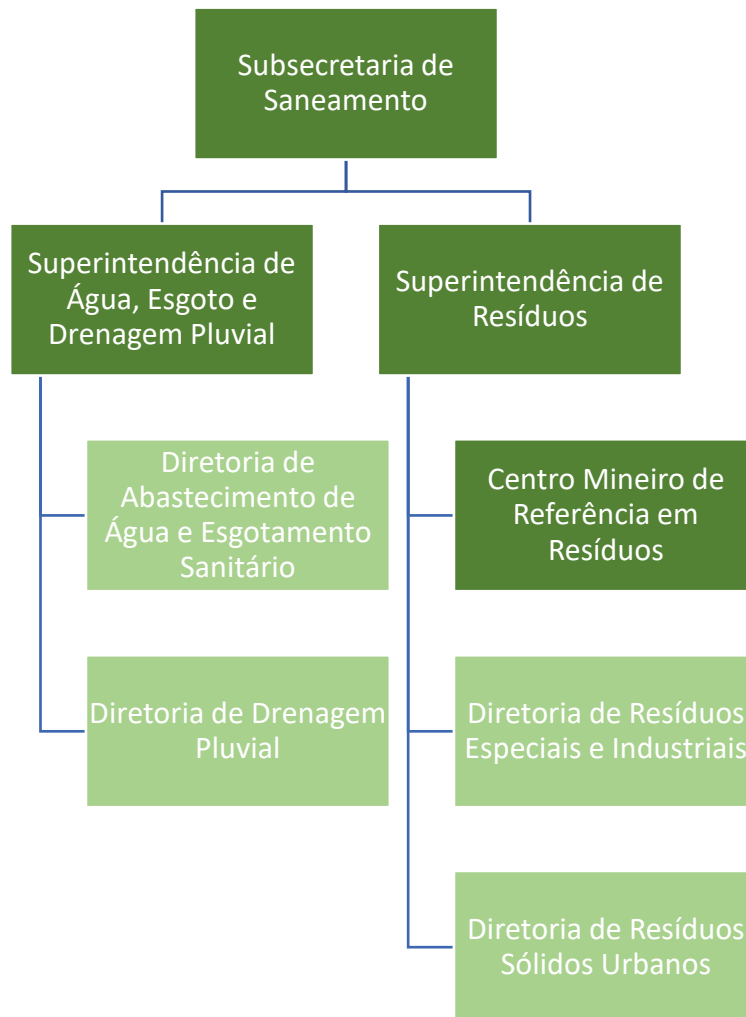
Subsecretaria de Saneamento

Superintendência de Água, Esgoto e Drenagem Pluvial

Superintendência de Resíduos

Diretoria de Abastecimento de Água e Esgotamento Sanitário

Diretoria de Drenagem Pluvial

Centro Mineiro de Referência em Resíduos

Diretoria de Resíduos Especiais e Industriais

Diretoria de Resíduos Sólidos Urbanos